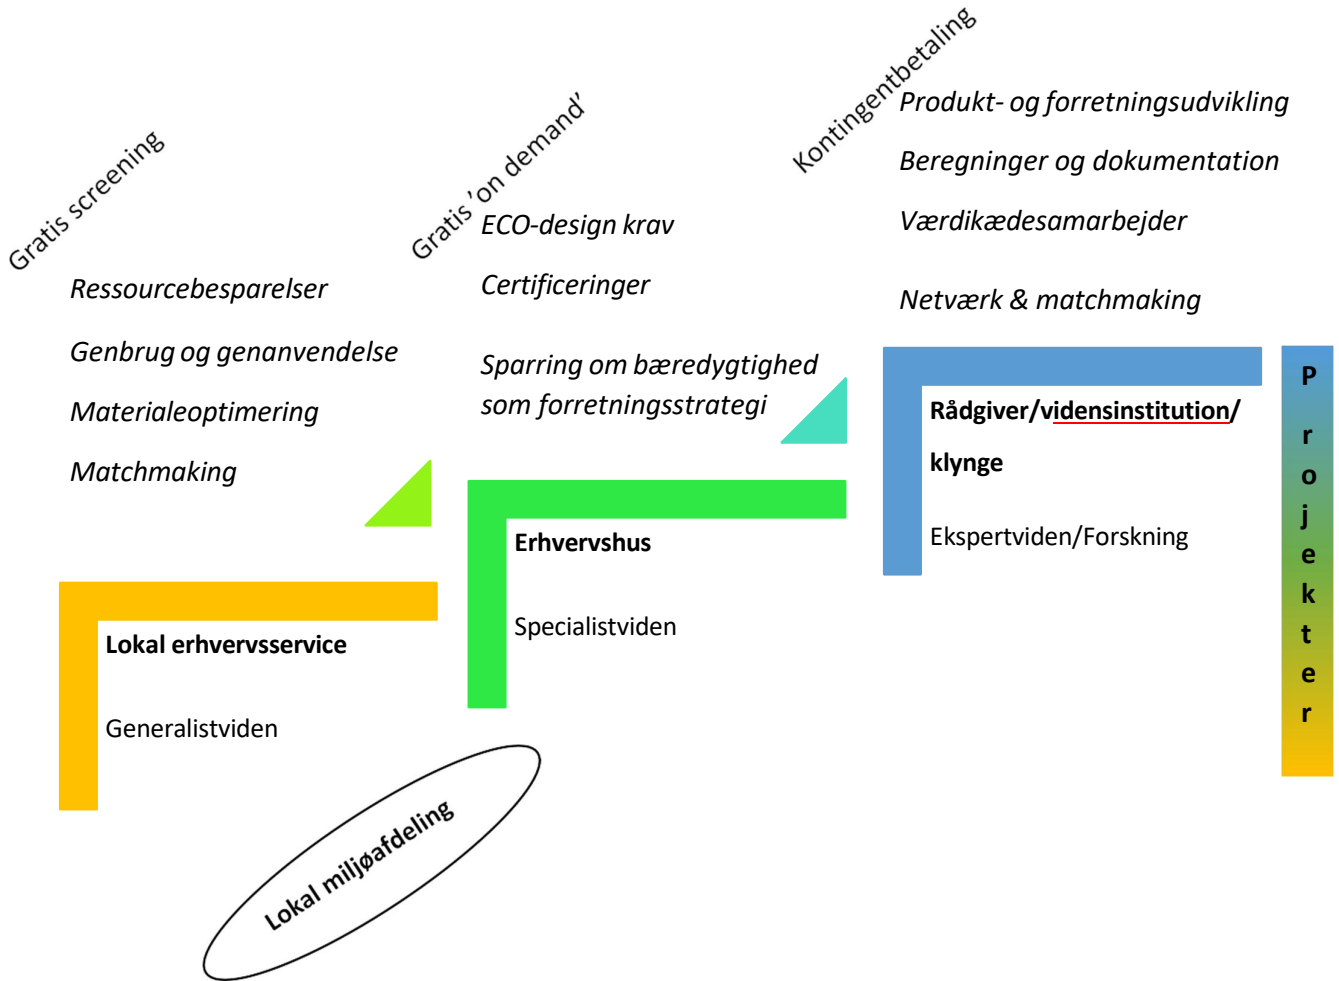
Gratis screening

Ressourcebesparelser

Genbrug og genanvendelse

Materialeoptimering

Matchmaking

Lokal erhvervsservice

Generalistviden

Lokal miljøafdeling

Gratis 'on demand'

ECO-design krav

Certificeringer

Sparring om bæredygtighed som forretningsstrategi

Erhvervshus

Specialistviden

Kontingentbetaling

Produkt- og forretningsudvikling

Beregninger og dokumentation

Værdikædesamarbejder

Netværk & matchmaking

Rådgiver/vidensinstitution/ klynge

Ekspertviden/Forskning

Projekter